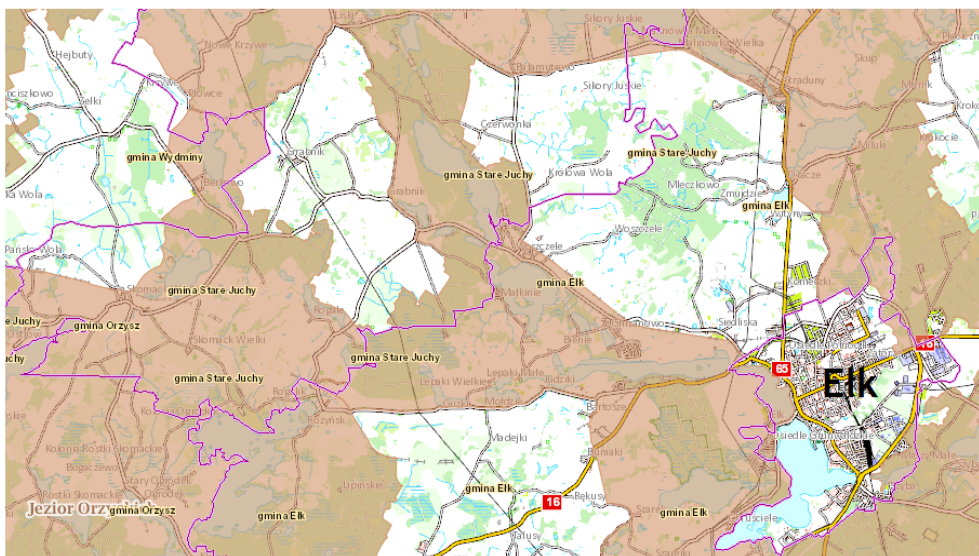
Hejbuty
Nowe Krzywe
Sikory Juskie
Nowa Wieś
Chełchy
Bałamutowo
Sikory Juskie
Straduny
Skup
gmina Wydminy
Czerwonka
gmina Stare Juchy
gmina Stare Juchy
Królowa Wola
Mleczkowo
Zmudzie
gmina Ełk
Grabnik
Grabnik
Woszczele
Szczecze
gmina Ełk
gmina Stare Juchy
Matki
gmina Orzysz
Słomack Wielki
Romanowo
Siedliska
gmina Stare Juchy
Nowa Wieś Ełcka
gmina Stare Juchy
Lepaki Wielkie
Lepaki Małe
Ełk
65
16
Bartosze
Madejki
gmina Ełk
Buniaki
Osiedle Jeziorna
Bogaczewo
Stary Gieląd
Rostki Skomackie
Jezior Orzysz
gmina Orzysz
gmina Ełk
Lipińskie
gmina Ełk
16
Bajtkowo
Sypitki
Regielnica
Szarek
Płociczno
Krokocie